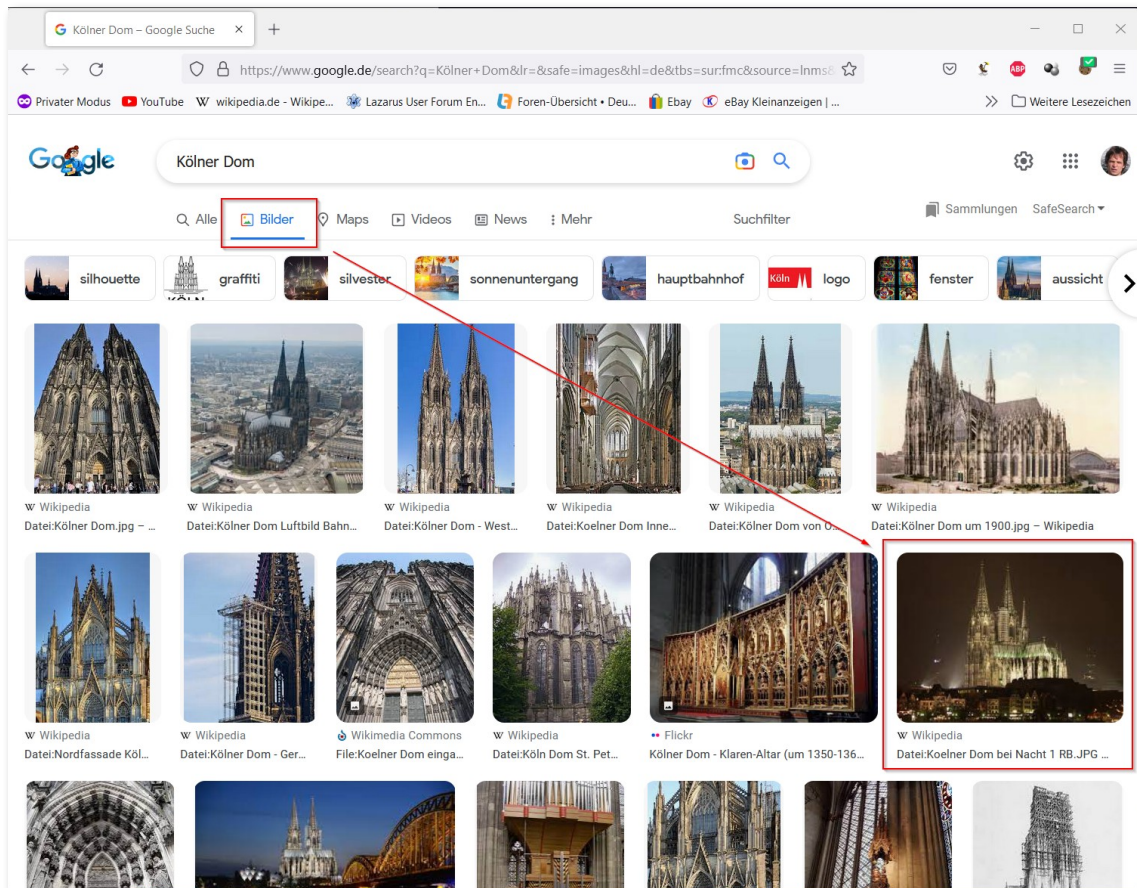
Kölner Dom – Google Suche ×

https://www.google.de/search?q=Kölner+Dom&lr=&safe=images&hl=de&tbs=sur:fmc&source=lnms&

Privater Modus YouTube wikipedia.de - Wikipe... Lazarus User Forum En... Foren-Übersicht • Deu... Ebay eBay Kleinanzeigen | ... Weitere Lesezeichen

Google

Kölner Dom

Alle Bilder Maps Videos News Mehr Suchfilter

Sammlungen SafeSearch

silhouette graffiti silvester sonnenuntergang hauptbahnhof Köln logo fenster aussicht

Wikipedia
Datei:Kölner Dom.jpg – ...

Wikipedia
Datei:Kölner Dom Luftbild Bahn...

Wikipedia
Datei:Kölner Dom - West...

Wikipedia
Datei:Koelner Dom Inne...

Wikipedia
Datei:Kölner Dom von O...

Wikipedia
Datei:Kölner Dom um 1900.jpg – Wikipedia

Wikipedia
Datei:Nordfassade Köl...

Wikipedia
Datei:Kölner Dom - Ger...

Wikimedia Commons
File:Koelner Dom einga...

Wikipedia
Datei:Köln Dom St. Pet...

Flickr
Kölner Dom - Klaren-Altar (um 1350-136...

Wikipedia
Datei:Koelner Dom bei Nacht 1 RB.JPG ...